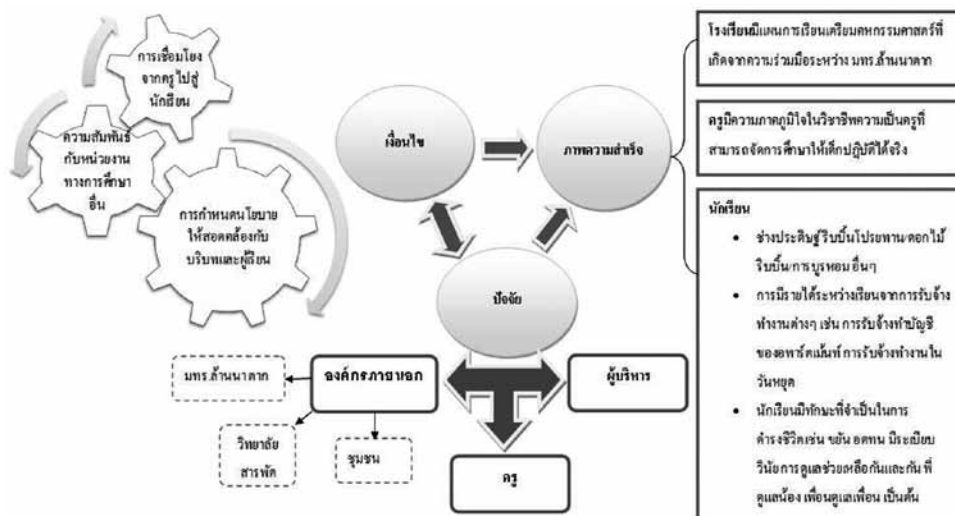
การเชื่อมโยงจากครูไปสู่นักเรียน

ความสัมพันธ์กับหน่วยงานทางการศึกษาอื่น

การกำหนดนโยบายให้สอดคล้องกับบริบทและผู้เรียน

เงื่อนไข

ภาพความสำเร็จ

ปัจจัย

โรงเรียนมีแผนการเรียนเตรียมคหกรรมศาสตร์ที่เกิดจากความร่วมมือระหว่าง มทร.ล้านนาตาก

ครูมีความภาคภูมิใจในวิชาชีพความเป็นครูที่สามารถจัดการศึกษาให้เด็กปฏิบัติได้จริง

นักเรียน
• ช่างประดิษฐ์ริบบิ้นโปรยทาน/ดอกไม้ริบบิ้น/การบูรหอมอื่นๆ
• การมีรายได้ระหว่างเรียนจากการรับจ้างทำงานต่างๆ เช่น การรับจ้างทำบัญชีของอพาร์ตเม้นท์ การรับจ้างทำงานในวันหยุด
• นักเรียนมีทักษะที่จำเป็นในการดำรงชีวิตเช่น ขยัน อดทน มีระเบียบวินัยการดูแลช่วยเหลือกันและกัน พี่ดูแลน้อง เพื่อนดูแลเพื่อน เป็นต้น

มทร.ล้านนาตาก

องค์กรภายนอก

ผู้บริหาร

วิทยาลัยสารพัด

ชุมชน

ครู